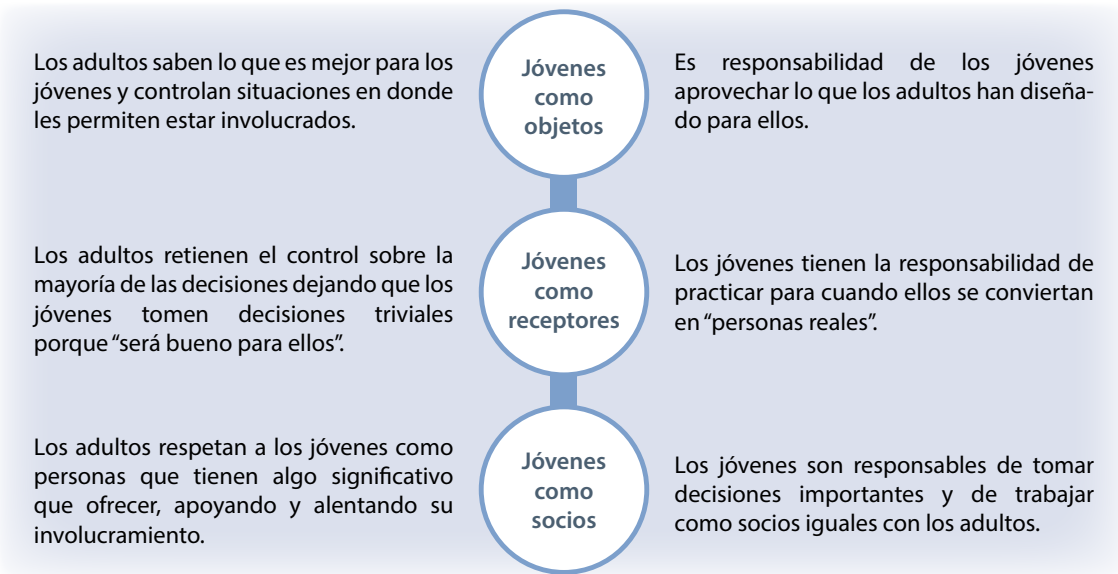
Los adultos saben lo que es mejor para los jóvenes y controlan situaciones en donde les permiten estar involucrados.

Jóvenes como objetos

Es responsabilidad de los jóvenes aprovechar lo que los adultos han diseñado para ellos.

Los adultos retienen el control sobre la mayoría de las decisiones dejando que los jóvenes tomen decisiones triviales porque "será bueno para ellos".

Jóvenes como receptores

Los jóvenes tienen la responsabilidad de practicar para cuando ellos se conviertan en "personas reales".

Los adultos respetan a los jóvenes como personas que tienen algo significativo que ofrecer, apoyando y alentando su involucramiento.

Jóvenes como socios

Los jóvenes son responsables de tomar decisiones importantes y de trabajar como socios iguales con los adultos.